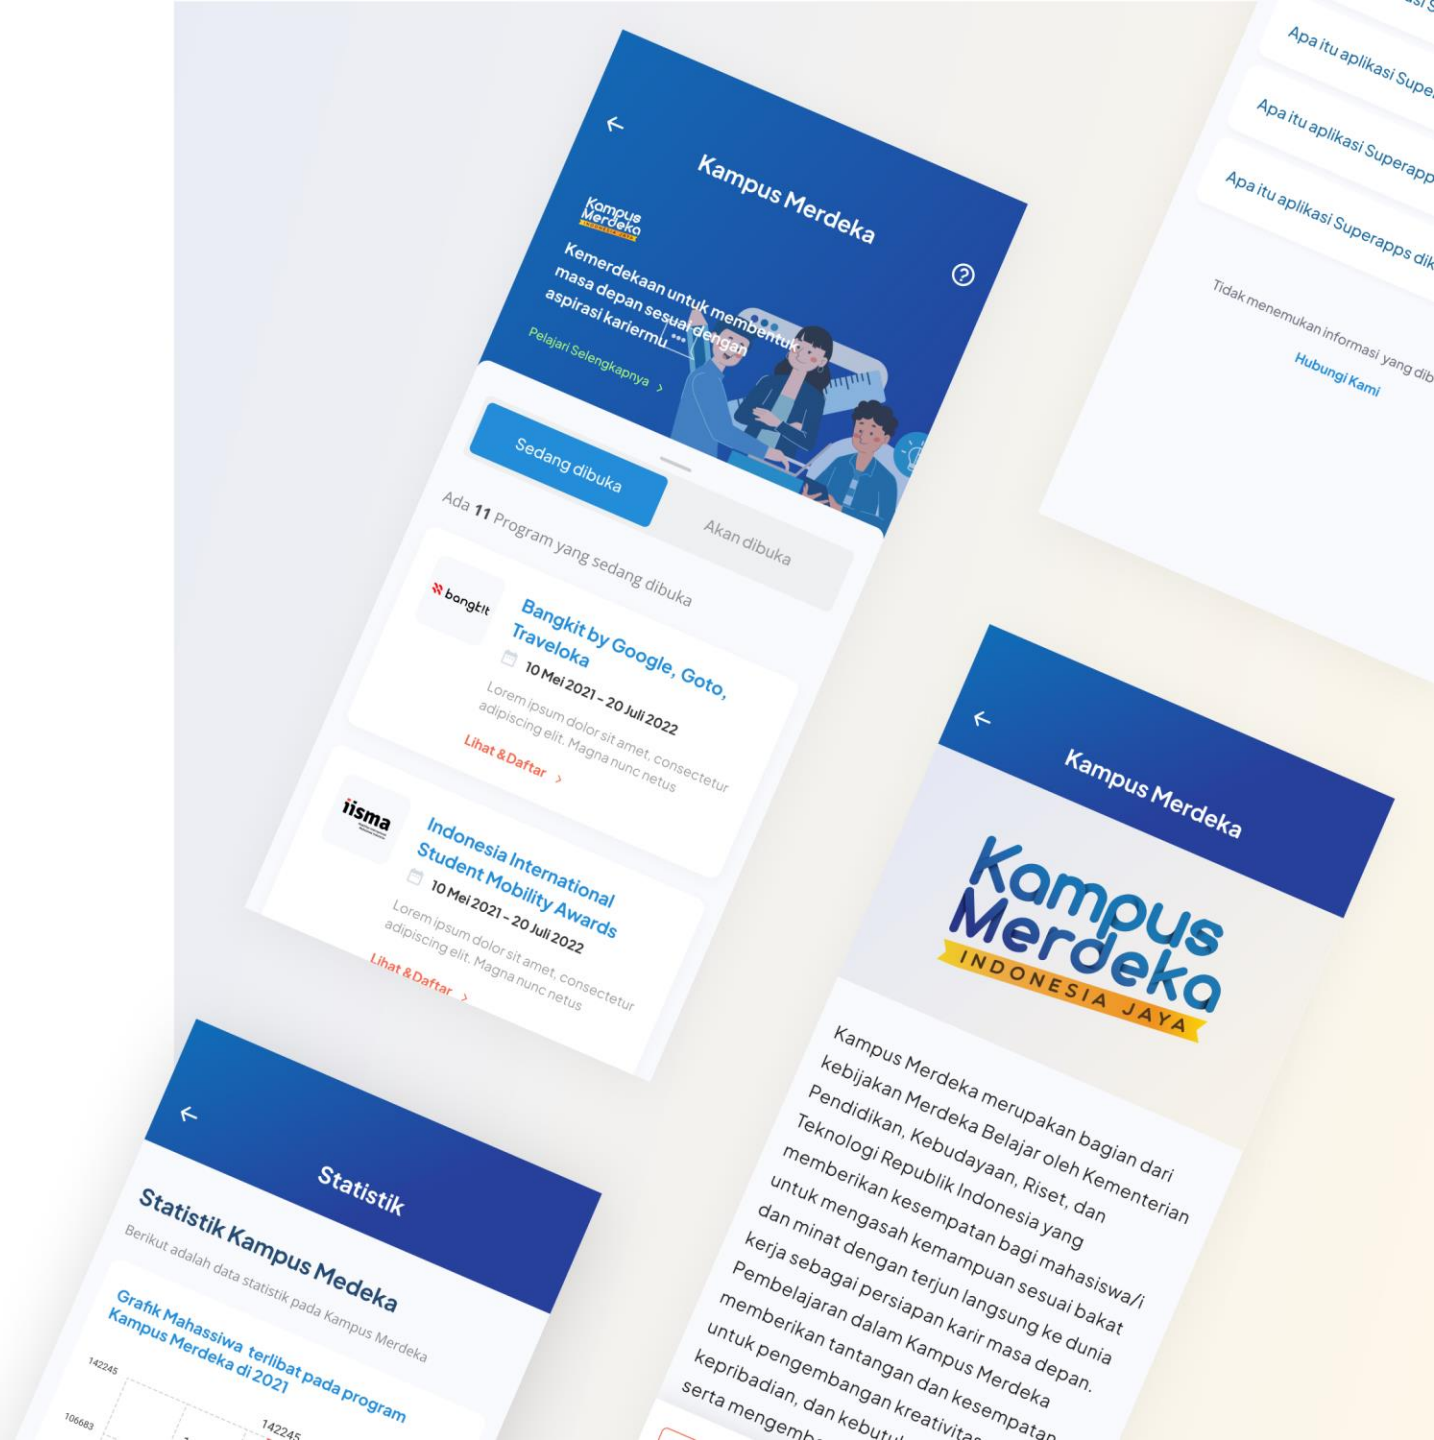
Apa itu aplikasi Supe

Apa itu aplikasi Superapp

Apa itu aplikasi Superapps dik

Tidak menemukan informasi yang dib

Hubungi Kami

Kampus Merdeka

Kampus Merdeka

Kemerdekaan untuk membentuk masa depan sesuai dengan aspirasi kariermu

Pelajari Selengkapnya >

Sedang dibuka

Akan dibuka

Ada 11 Program yang sedang dibuka

bangkit

Bangkit by Google, Goto, Traveloka

10 Mei 2021 - 20 Juli 2022

Lorem ipsum dolor sit amet, consectetur adipiscing elit. Magna nunc netus

Lihat & Daftar >

iisma

Indonesia International Student Mobility Awards

10 Mei 2021 - 20 Juli 2022

Lorem ipsum dolor sit amet, consectetur adipiscing elit. Magna nunc netus

Lihat & Daftar >

Kampus Merdeka

Kampus Merdeka INDONESIA JAYA

Kampus Merdeka merupakan bagian dari kebijakan Merdeka Belajar oleh Kementerian Pendidikan, Kebudayaan, Riset, dan Teknologi Republik Indonesia yang memberikan kesempatan bagi mahasiswa/i untuk mengasah kemampuan sesuai bakat dan minat dengan terjun langsung ke dunia kerja sebagai persiapan karir masa depan. Pembelajaran dalam Kampus Merdeka memberikan tantangan dan kesempatan untuk pengembangan kreativitas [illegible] kepribadian, dan kebutu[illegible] serta mengemb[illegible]

Statistik

Statistik Kampus Medeka

Berikut adalah data statistik pada Kampus Merdeka

Grafik Mahassiwa terlibat pada program Kampus Merdeka di 2021

142245

106683

142245